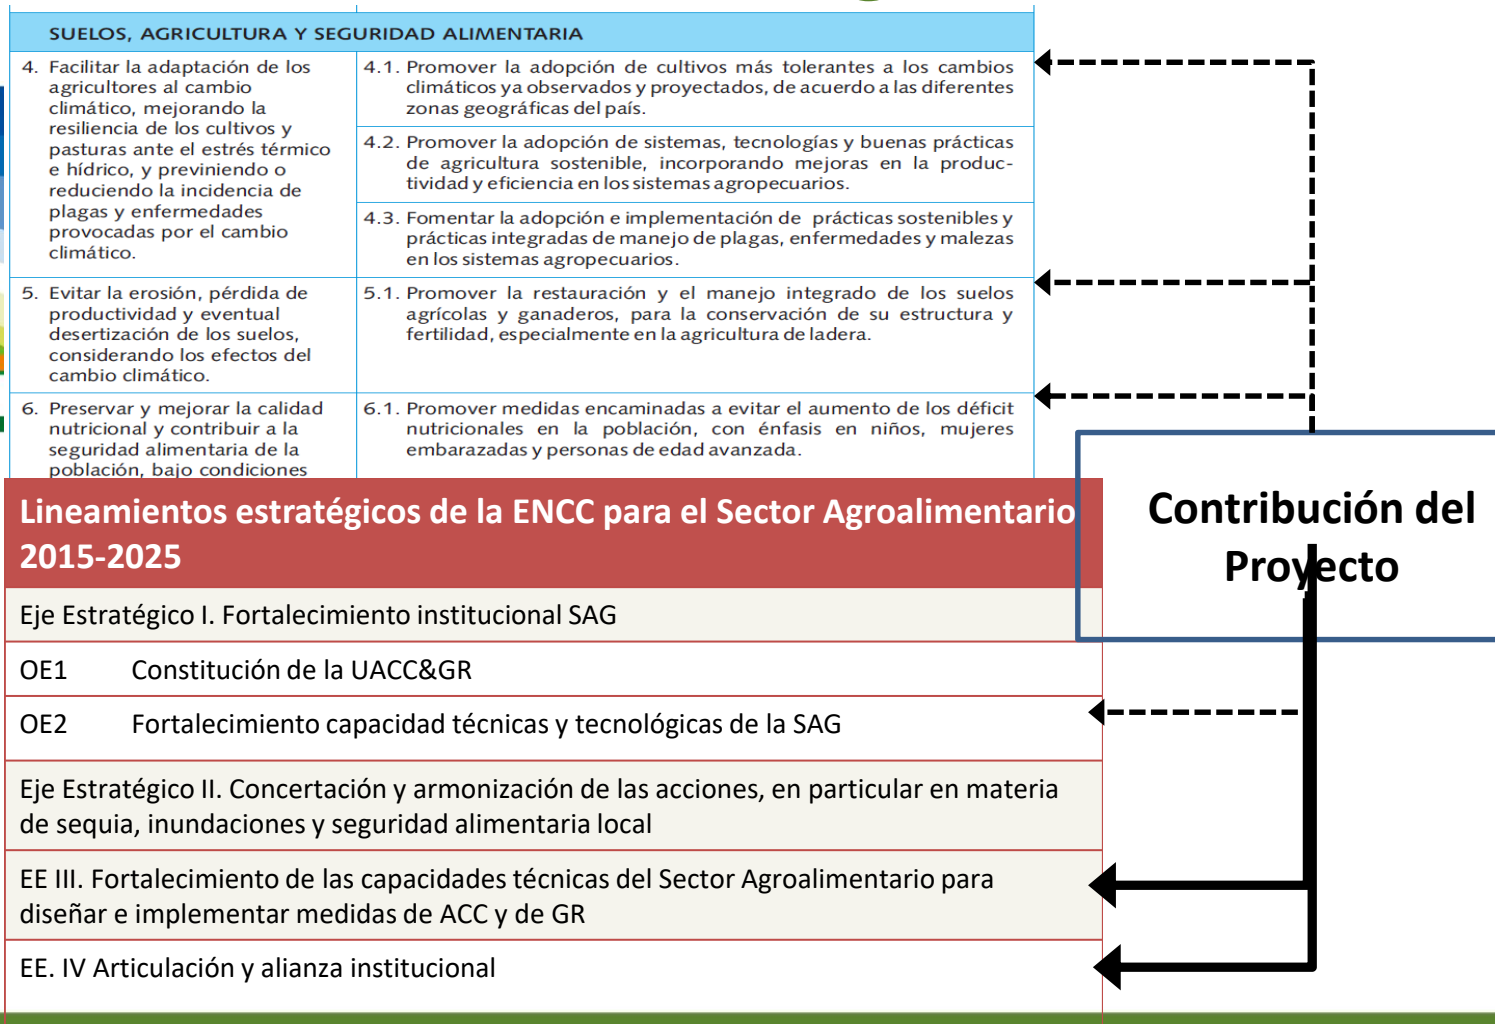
SUELOS, AGRICULTURA Y SEGURIDAD ALIMENTARIA

| | |
|---|---|
| 4. Facilitar la adaptación de los agricultores al cambio climático, mejorando la resiliencia de los cultivos y pasturas ante el estrés térmico e hídrico, y previniendo o reduciendo la incidencia de plagas y enfermedades provocadas por el cambio climático. | 4.1. Promover la adopción de cultivos más tolerantes a los cambios climáticos ya observados y proyectados, de acuerdo a las diferentes zonas geográficas del país. |
| | 4.2. Promover la adopción de sistemas, tecnologías y buenas prácticas de agricultura sostenible, incorporando mejoras en la productividad y eficiencia en los sistemas agropecuarios. |
| | 4.3. Fomentar la adopción e implementación de prácticas sostenibles y prácticas integradas de manejo de plagas, enfermedades y malezas en los sistemas agropecuarios. |
| 5. Evitar la erosión, pérdida de productividad y eventual desertización de los suelos, considerando los efectos del cambio climático. | 5.1. Promover la restauración y el manejo integrado de los suelos agrícolas y ganaderos, para la conservación de su estructura y fertilidad, especialmente en la agricultura de ladera. |
| 6. Preservar y mejorar la calidad nutricional y contribuir a la seguridad alimentaria de la población, bajo condiciones | 6.1. Promover medidas encaminadas a evitar el aumento de los déficit nutricionales en la población, con énfasis en niños, mujeres embarazadas y personas de edad avanzada. |

Lineamientos estratégicos de la ENCC para el Sector Agroalimentario 2015-2025

Eje Estratégico I. Fortalecimiento institucional SAG
OE1 Constitución de la UACC&GR
OE2 Fortalecimiento capacidad técnicas y tecnológicas de la SAG
Eje Estratégico II. Concertación y armonización de las acciones, en particular en materia de sequia, inundaciones y seguridad alimentaria local
EE III. Fortalecimiento de las capacidades técnicas del Sector Agroalimentario para diseñar e implementar medidas de ACC y de GR
EE. IV Articulación y alianza institucional

Contribución del Proyecto